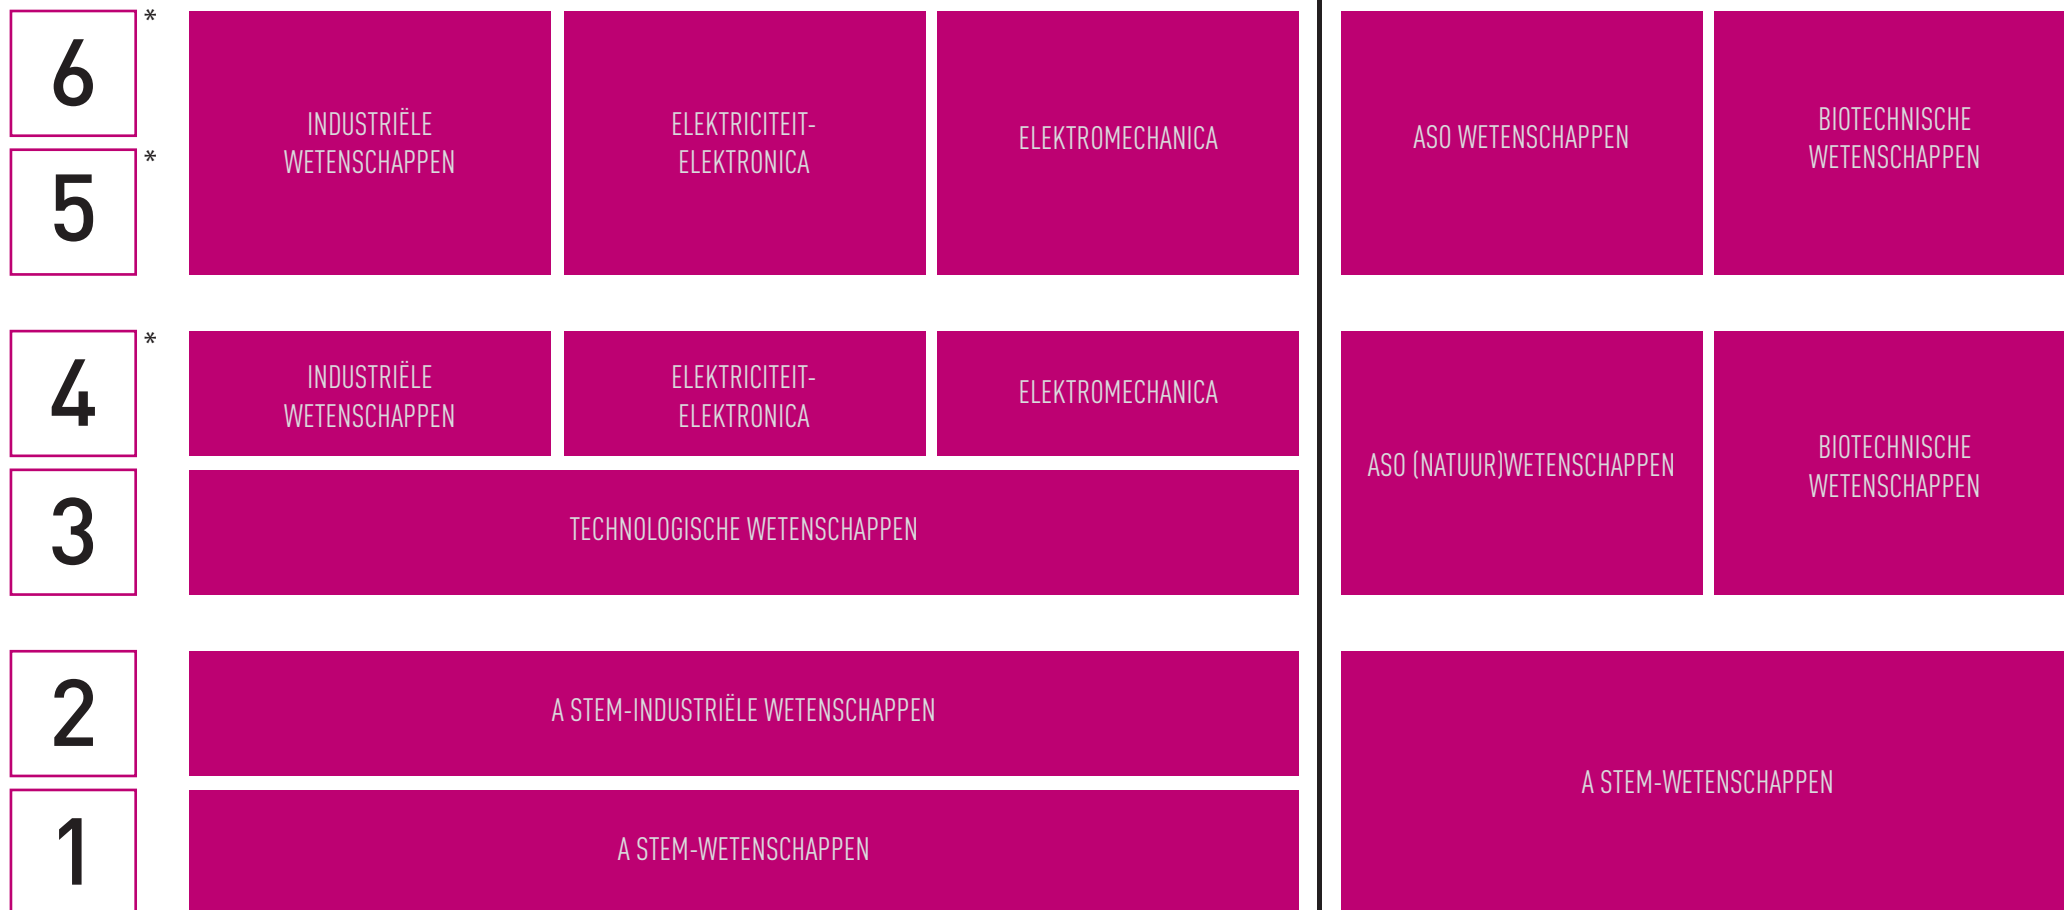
6 *

5 *

INDUSTRIËLE WETENSCHAPPEN

ELEKTRICITEIT-ELEKTRONICA

ELEKTROMECHANICA

ASO WETENSCHAPPEN

BIOTECHNISCHE WETENSCHAPPEN

4 *

3

INDUSTRIËLE WETENSCHAPPEN

ELEKTRICITEIT-ELEKTRONICA

ELEKTROMECHANICA

TECHNOLOGISCHE WETENSCHAPPEN

ASO (NATUUR)WETENSCHAPPEN

BIOTECHNISCHE WETENSCHAPPEN

2

1

A STEM-INDUSTRIËLE WETENSCHAPPEN

A STEM-WETENSCHAPPEN

A STEM-WETENSCHAPPEN